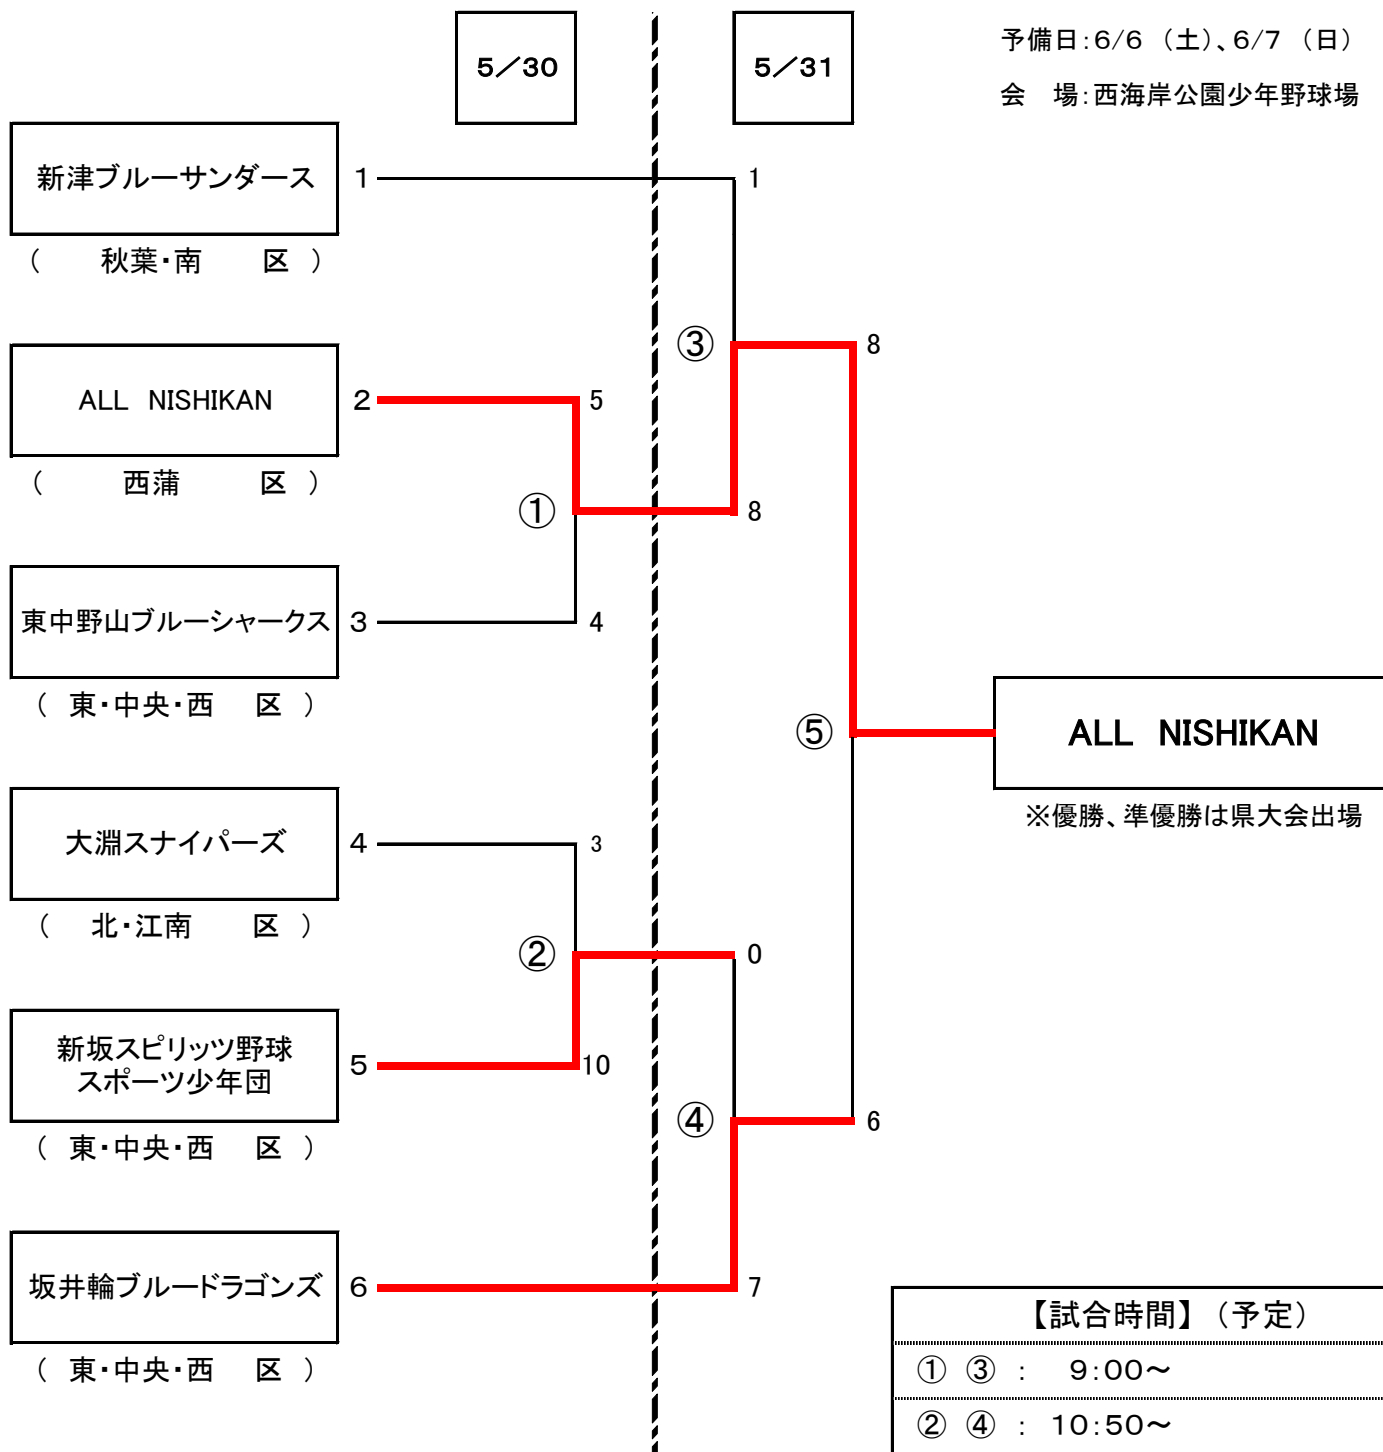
5／30

5／31

予備日：6/6（土）、6/7（日）

会　場：西海岸公園少年野球場

新津ブルーサンダース

（　秋葉・南　区　）

1

1

ALL　NISHIKAN

（　西蒲　区　）

2

5

③

8

①

8

東中野山ブルーシャークス

（　東・中央・西　区　）

3

4

⑤

ALL　NISHIKAN

※優勝、準優勝は県大会出場

大淵スナイパーズ

（　北・江南　区　）

4

3

②

0

新坂スピリッツ野球スポーツ少年団

（　東・中央・西　区　）

5

10

④

6

坂井輪ブルードラゴンズ

（　東・中央・西　区　）

6

7

【試合時間】（予定）

① ③ ：　9:00～

② ④ ：　10:50～